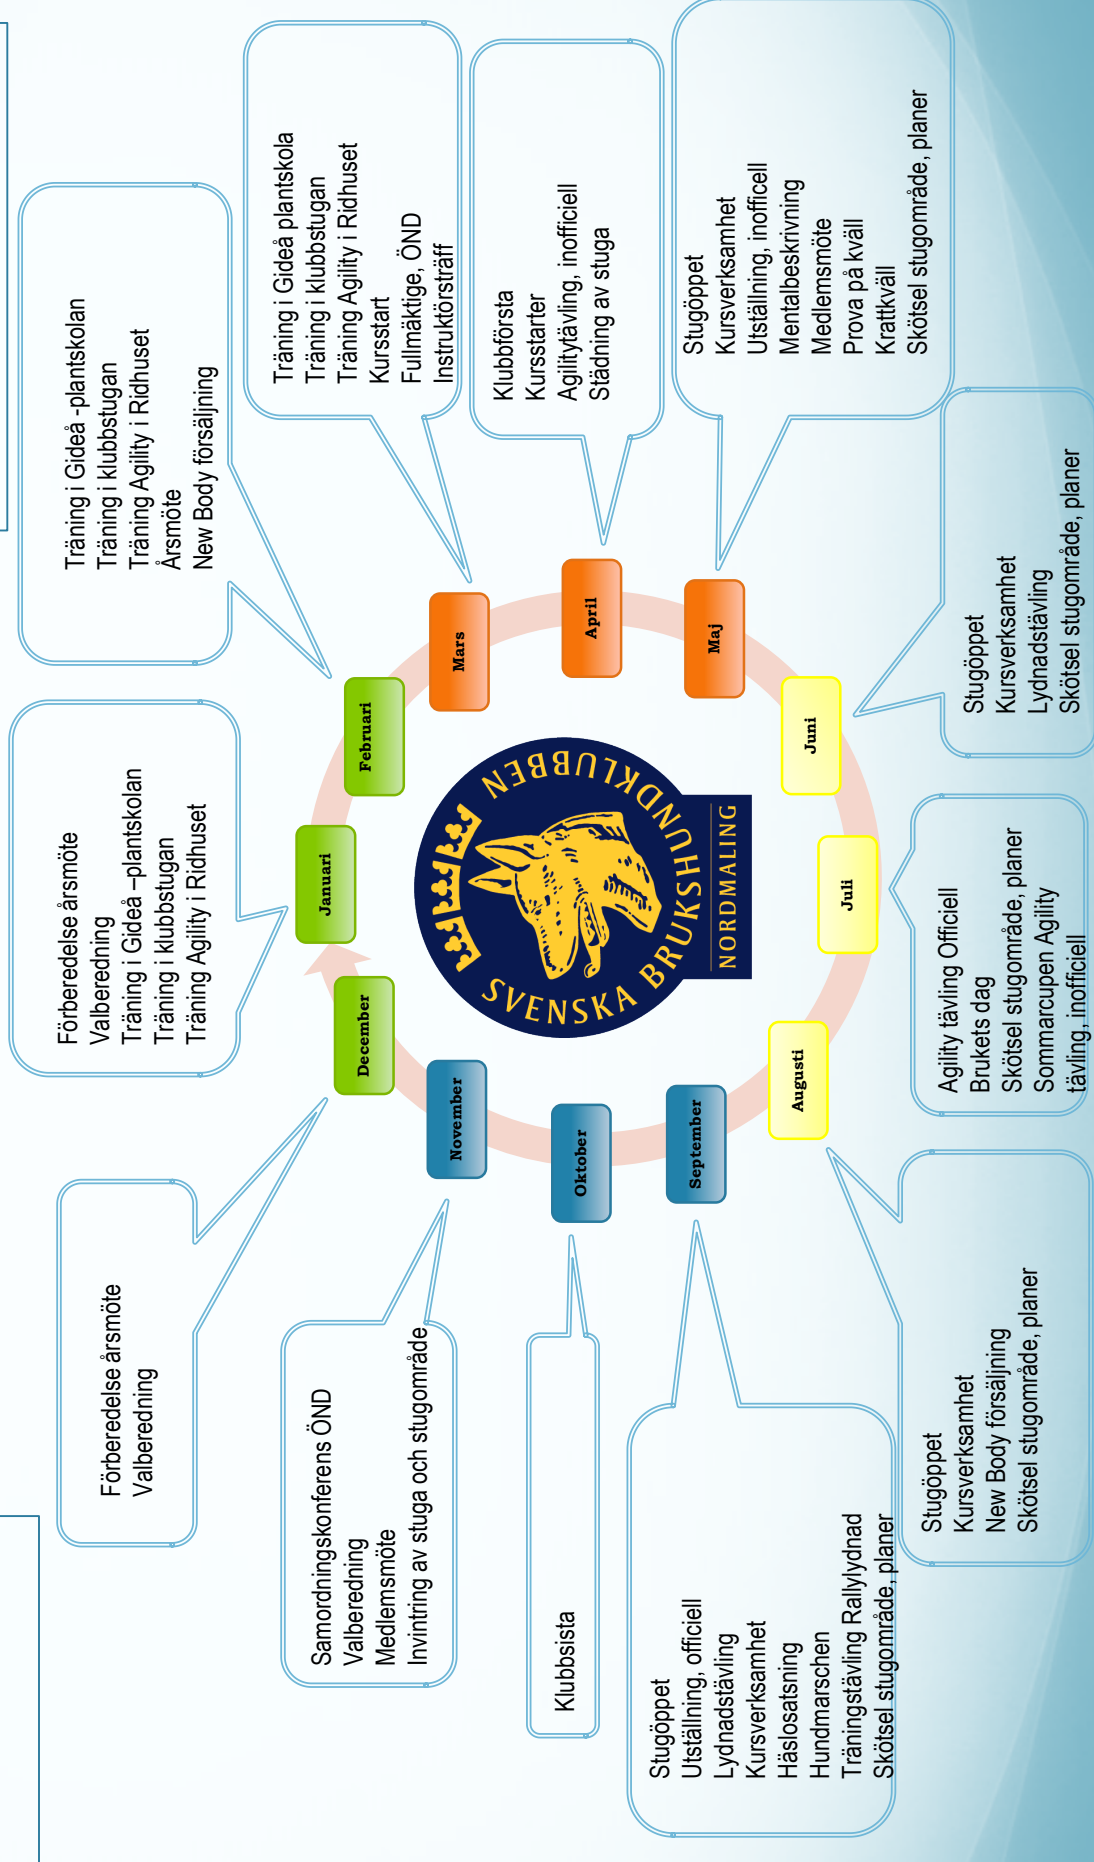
Träning i Gideå -plantskolan
Träning i klubbstugan
Träning Agility i Ridhuset
Årsmöte
New Body försäljning

Träning i Gideå plantskola
Träning i klubbstugan
Träning Agility i Ridhuset
Kursstart
Fullmäktige, ÖND
Instruktörsträff

Klubbförsta
Kursstarter
Agilitytävling, inofficiell
Städning av stuga

Stugöppet
Kursverksamhet
Utställning, inofficell
Mentalbeskrivning
Medlemsmöte
Prova på kväll
Krattkväll
Skötsel stugområde, planer

Stugöppet
Kursverksamhet
Lydnadstävling
Skötsel stugområde, planer

Agility tävling Officiell
Brukets dag
Skötsel stugområde, planer
Sommarcupen Agility tävling, inofficiell

Stugöppet
Kursverksamhet
New Body försäljning
Skötsel stugområde, planer

Stugöppet
Utställning, officiell
Lydnadstävling
Kursverksamhet
Häslosatsning
Hundmarschen
Träningstävling Rallylydnad
Skötsel stugområde, planer

Klubbsista

Samordningskonferens ÖND
Valberedning
Medlemsmöte
Invintring av stuga och stugområde

Förberedelse årsmöte
Valberedning

Förberedelse årsmöte
Valberedning
Träning i Gideå –plantskolan
Träning i klubbstugan
Träning Agility i Ridhuset

Januari
Februari
Mars
April
Maj
Juni
Juli
Augusti
September
Oktober
November
December

SVENSKA BRUKSHUNDKLUBBEN
NORDMALING